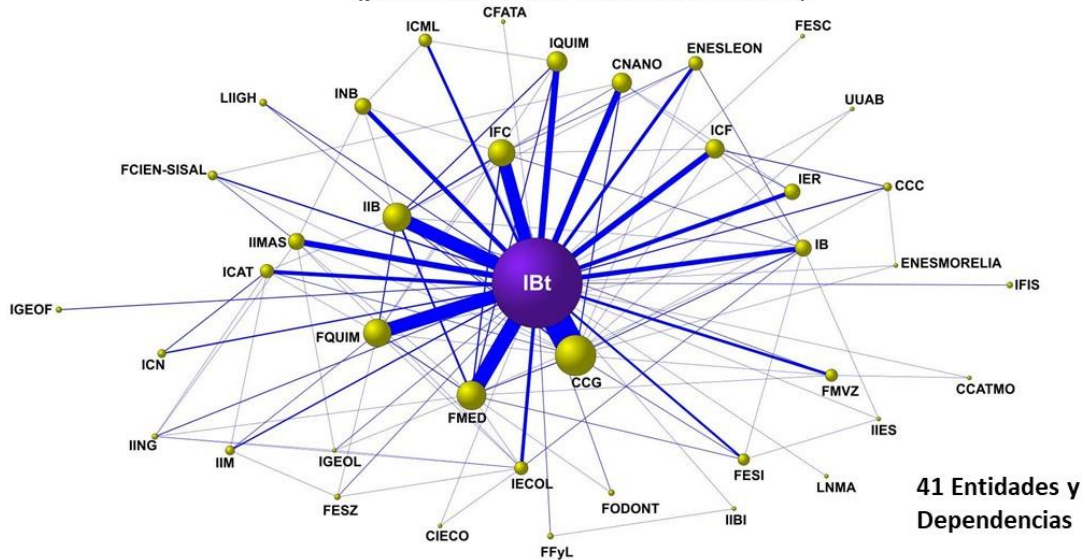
CFATA
FESC
ICML
IQUIM
ENESLEON
CNANO
UUAB
LIIGH
INB
IFC
ICF
FCIEN-SISAL
IER
CCC
IIB
IIMAS
IB
ENESMORELIA
ICAT
IBt
IFIS
IGEOF
FQUIM
ICN
CCG
FMVZ
CCATMO
FMED
IIES
IING
IIM
IGEOL
FESI
IECOL
LNMA
FESZ
FODONT
IIBI
CIECO
FFyL

41 Entidades y Dependencias